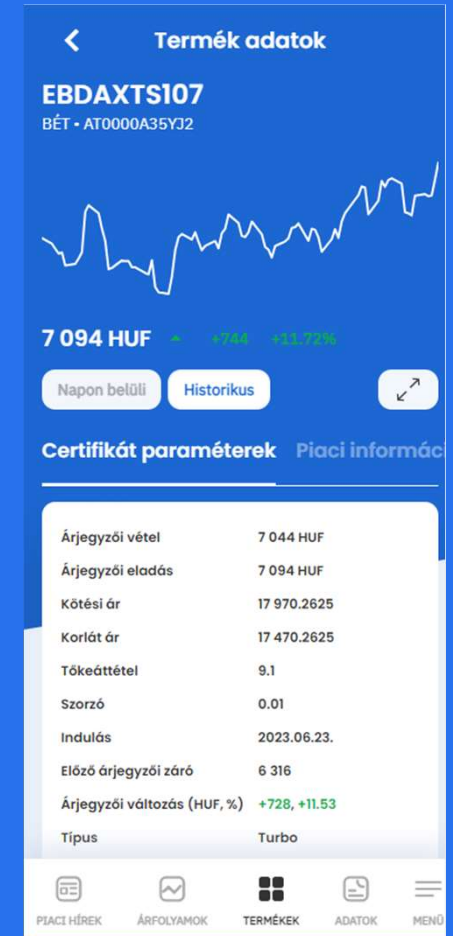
Termék adatok

EBDAXTS107
BÉT • AT0000A35YJ2

7 094 HUF +744 +11.72%

Napon belüli Historikus

Certifikát paraméterek Piaci informác

| | |
|---|---|
| Árjegyzői vétel | 7 044 HUF |
| Árjegyzői eladás | 7 094 HUF |
| Kötési ár | 17 970.2625 |
| Korlát ár | 17 470.2625 |
| Tőkeáttétel | 9.1 |
| Szorzó | 0.01 |
| Indulás | 2023.06.23. |
| Előző árjegyzői záró | 6 316 |
| Árjegyzői változás (HUF, %) | +728, +11.53 |
| Típus | Turbo |

PIACI HÍREK ÁRFOLYAMOK TERMÉKEK ADATOK MENÜ